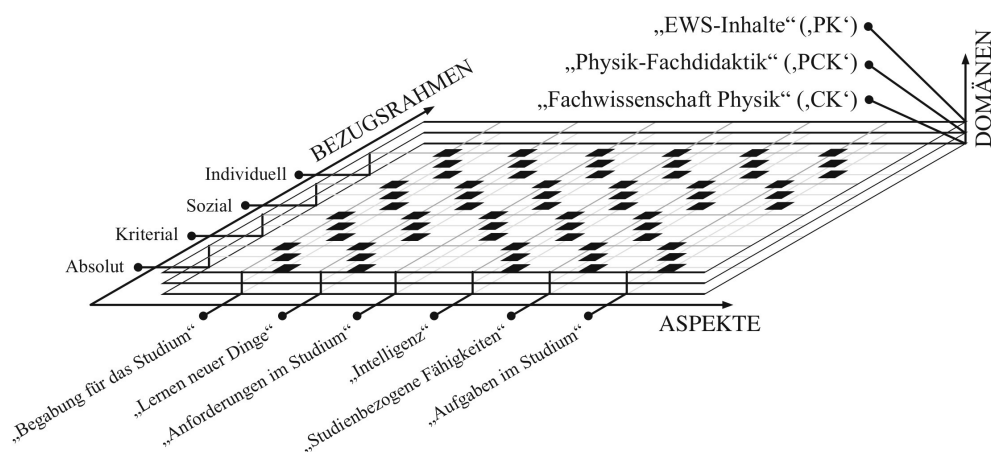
„EWS-Inhalte“ (‚PK‘)
„Physik-Fachdidaktik“ (‚PCK‘)
„Fachwissenschaft Physik“ (‚CK‘)
DOMÄNEN
BEZUGSRAHMEN
Individuell
Sozial
Kriterial
Absolut
ASPEKTE
„Begabung für das Studium“
„Lernen neuer Dinge“
„Anforderungen im Studium“
„Intelligenz“
„Studienbezogene Fähigkeiten“
„Aufgaben im Studium“